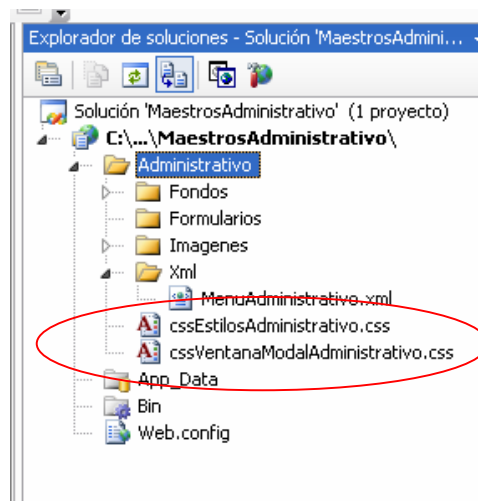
Explorador de soluciones - Solución 'MaestrosAdmini...

Solución 'MaestrosAdministrativo' (1 proyecto)
C:\...\MaestrosAdministrativo\
Administrativo
Fondos
Formularios
Imagenes
Xml
MenuAdministrativo.xml
cssEstilosAdministrativo.css
cssVentanaModalAdministrativo.css
App_Data
Bin
Web.config